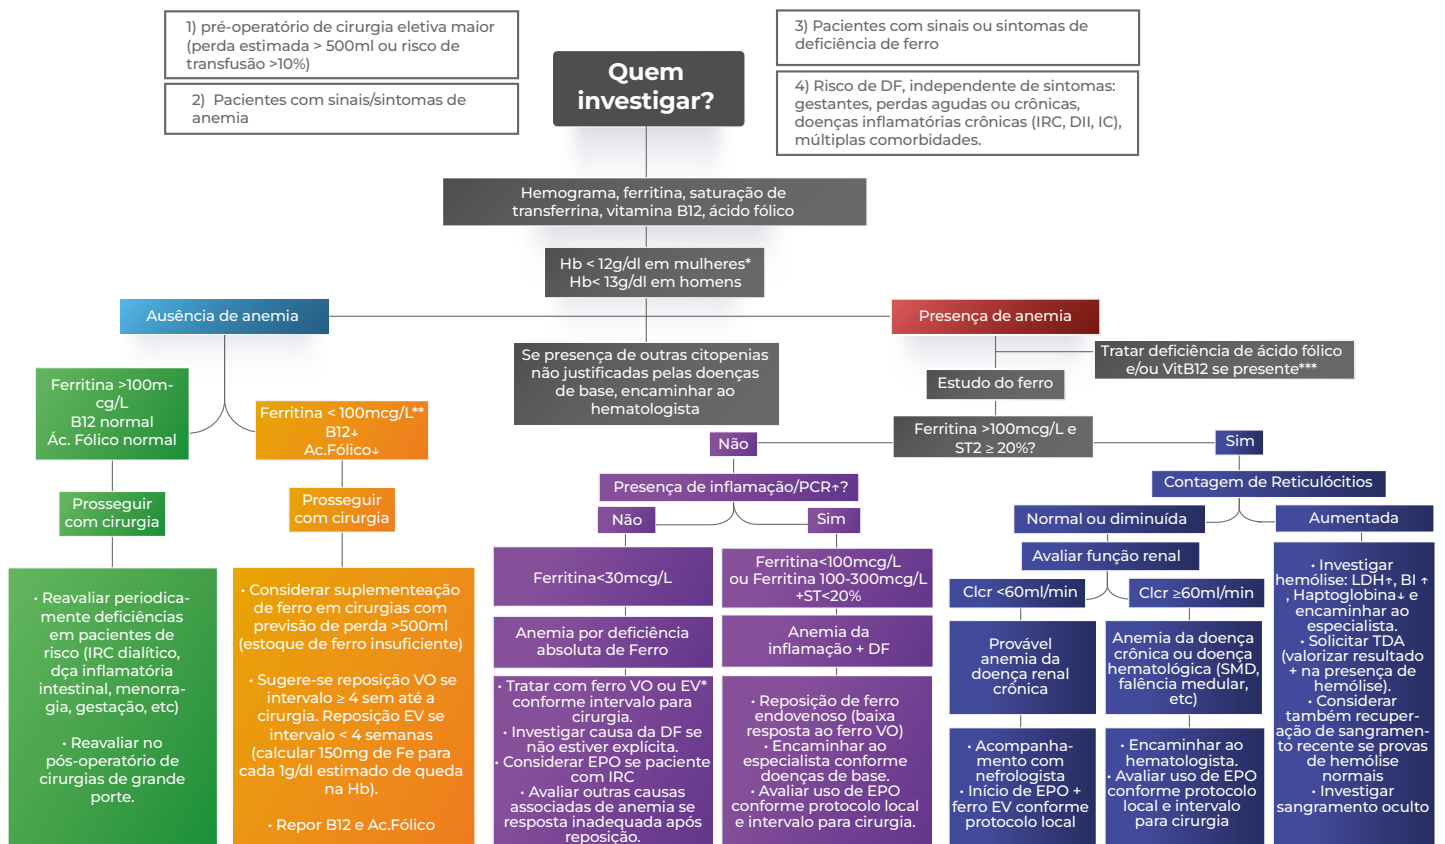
1) pré-operatório de cirurgia eletiva maior (perda estimada > 500ml ou risco de transfusão >10%)

2) Pacientes com sinais/sintomas de anemia

Quem investigar?

3) Pacientes com sinais ou sintomas de deficiência de ferro

4) Risco de DF, independente de sintomas: gestantes, perdas agudas ou crônicas, doenças inflamatórias crônicas (IRC, DII, IC), múltiplas comorbidades.

Hemograma, ferritina, saturação de transferrina, vitamina B12, ácido fólico

Hb < 12g/dl em mulheres*
Hb< 13g/dl em homens

Ausência de anemia

Presença de anemia

Se presença de outras citopenias não justificadas pelas doenças de base, encaminhar ao hematologista

Tratar deficiência de ácido fólico e/ou VitB12 se presente***

Estudo do ferro

Ferritina >100m-cg/L
B12 normal
Ác. Fólico normal

Ferritina < 100mcg/L**
B12↓
Ac.Fólico↓

Ferritina >100mcg/L e ST2 ≥ 20%?

Não

Sim

Prosseguir com cirurgia

Prosseguir com cirurgia

Presença de inflamação/PCR↑?

Contagem de Reticulócitos

Não

Sim

Normal ou diminuída

Aumentada

Avaliar função renal

Ferritina<30mcg/L

Ferritina<100mcg/L ou Ferritina 100-300mcg/L +ST<20%

Clcr <60ml/min

Clcr ≥60ml/min

· Reavaliar periodicamente deficiências em pacientes de risco (IRC dialítico, dça inflamatória intestinal, menorragia, gestação, etc)

· Reavaliar no pós-operatório de cirurgias de grande porte.

· Considerar suplementeação de ferro em cirurgias com previsão de perda >500ml (estoque de ferro insuficiente)

· Sugere-se reposição VO se intervalo ≥ 4 sem até a cirurgia. Reposição EV se intervalo < 4 semanas (calcular 150mg de Fe para cada 1g/dl estimado de queda na Hb).

· Repor B12 e Ac.Fólico

Anemia por deficiência absoluta de Ferro

Anemia da inflamação + DF

Provável anemia da doença renal crônica

Anemia da doença crônica ou doença hematológica (SMD, falência medular, etc)

· Investigar hemólise: LDH↑, BI ↑, Haptoglobina↓ e encaminhar ao especialista.
· Solicitar TDA (valorizar resultado + na presença de hemólise).
· Considerar também recuperação de sangramento recente se provas de hemólise normais
· Investigar sangramento oculto

· Tratar com ferro VO ou EV* conforme intervalo para cirurgia.
· Investigar causa da DF se não estiver explícita.
· Considerar EPO se paciente com IRC
· Avaliar outras causas associadas de anemia se resposta inadequada após reposição.

· Reposição de ferro endovenoso (baixa resposta ao ferro VO)
· Encaminhar ao especialista conforme doenças de base.
· Avaliar uso de EPO conforme protocolo local e intervalo para cirurgia.

· Acompanhamento com nefrologista
· Início de EPO + ferro EV conforme protocolo local

· Encaminhar ao hematologista.
· Avaliar uso de EPO conforme protocolo local e intervalo para cirurgia